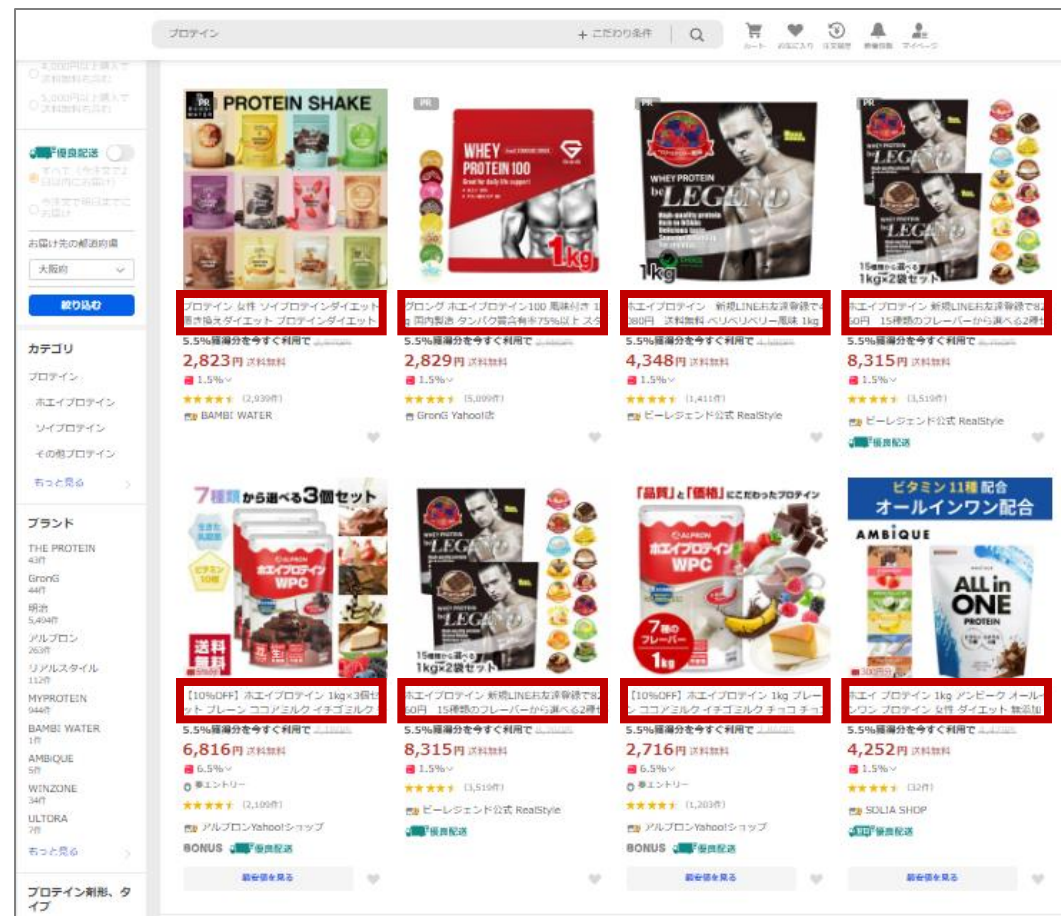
プロテイン + こだわり条件

カート お気に入り 注文履歴 新着情報 マイページ

4,000円以上購入で送料無料(名古屋)
5,000円以上購入で送料無料(名古屋)

優良配送
すべて(今日または明日までにお届け)
今日までに明日までにお届け

お届け先の都道府県
大阪府
絞り込む

カテゴリ
プロテイン
ホエイプロテイン
ソイプロテイン
その他プロテイン
もっと見る

ブランド
THE PROTEIN 43件
GronG 44件
明治 5,494件
アルプロン 263件
リアルスタイル 112件
MYPROTEIN 944件
BAMBI WATER 1件
AMBIQUE 5件
WINZONE 34件
ULTORA 2件
もっと見る

プロテイン剤形、タイプ

PR PROTEIN SHAKE
プロテイン 女性 ソイプロテインダイエット 置き換えダイエット プロテインダイエット
5.5%獲得分を今すぐ利用で
2,823円 送料無料
1.5%
(2,939件)
BAMBI WATER

PR WHEY PROTEIN 100 1kg
グロング ホエイプロテイン100 風味付き 1 国内製造 タンパク質含有率75%以上 ス
5.5%獲得分を今すぐ利用で
2,829円 送料無料
1.5%
(5,099件)
GronG Yahoo!店

PR WHEY PROTEIN be LEGEND 1kg
ホエイプロテイン 新規LINEお友達登録で 380円 送料無料 ベリベリベリー風味 1kg
5.5%獲得分を今すぐ利用で
4,348円 送料無料
1.5%
(1,411件)
ビーレジェンド公式 RealStyle

PR WHEY PROTEIN be LEGEND 15種類から選べる 1kg×2袋セット
ホエイプロテイン 新規LINEお友達登録で 60円 15種類のフレーバーから選べる2種
5.5%獲得分を今すぐ利用で
8,315円 送料無料
1.5%
(3,519件)
ビーレジェンド公式 RealStyle
優良配送

7種類から選べる3個セット ALPRON ホエイプロテイン WPC 送料無料
【10%OFF】ホエイプロテイン 1kg×3個セット プレーン ココアミルク イチゴミルク
5.5%獲得分を今すぐ利用で
6,816円 送料無料
6.5%
要エントリー
(2,109件)
アルプロンYahoo!ショップ
BONUS 優良配送
最安値を見る

WHEY PROTEIN be LEGEND 15種類から選べる 1kg×2袋セット
ホエイプロテイン 新規LINEお友達登録で 60円 15種類のフレーバーから選べる2種
5.5%獲得分を今すぐ利用で
8,315円 送料無料
1.5%
(3,519件)
ビーレジェンド公式 RealStyle
優良配送

「品質」と「価格」にこだわったプロテイン ALPRON ホエイプロテイン WPC 7種のフレーバー 1kg
【10%OFF】ホエイプロテイン 1kg プレーン ココアミルク イチゴミルク チョコ チョ
5.5%獲得分を今すぐ利用で
2,716円 送料無料
6.5%
要エントリー
(1,203件)
アルプロンYahoo!ショップ
BONUS 優良配送
最安値を見る

ビタミン11種配合 オールインワン配合 AMBIQUE ALL in ONE PROTEIN
ホエイ プロテイン 1kg アンビーク オールインワン プロテイン 女性 ダイエット 無添加
5.5%獲得分を今すぐ利用で
4,252円 送料無料
1.5%
(32件)
SOLIA SHOP
優良配送
最安値を見る